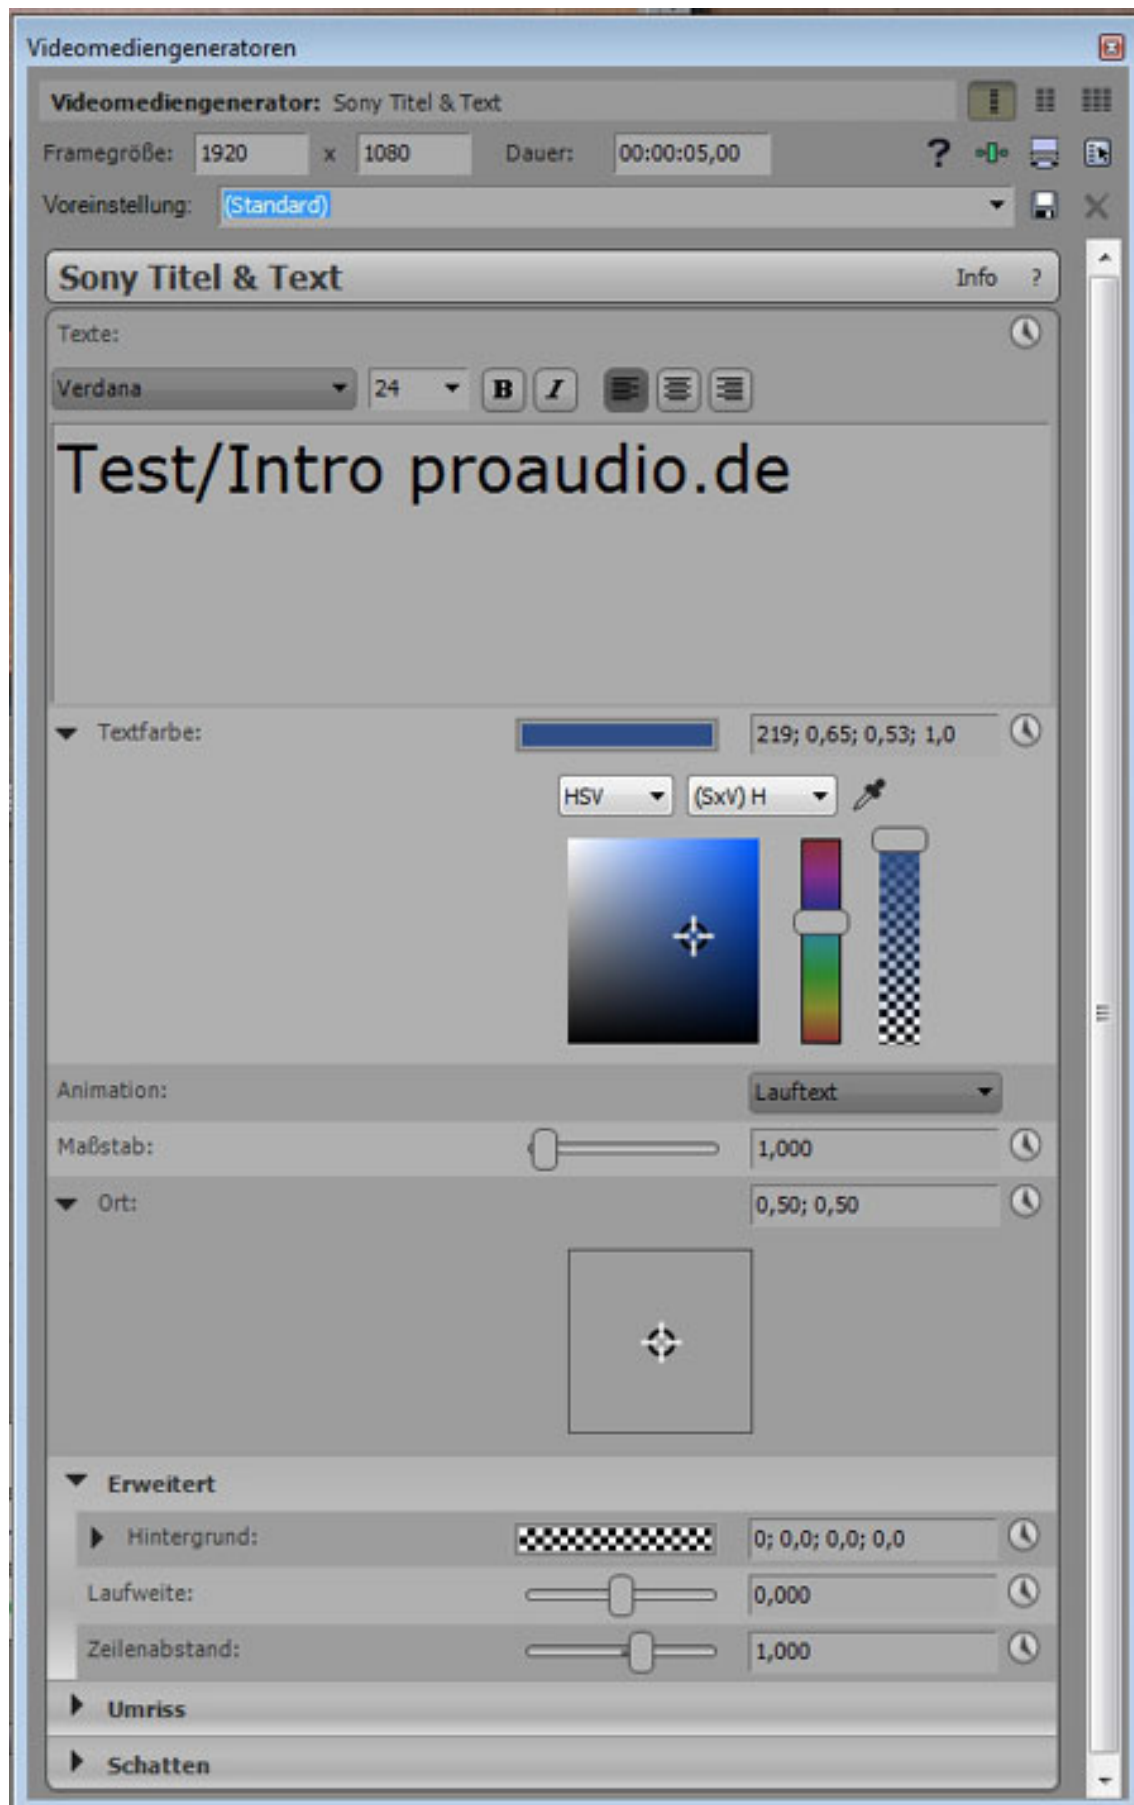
Videomediengeneratoren

Videomediengenerator: Sony Titel & Text

Framegröße: 1920 x 1080 Dauer: 00:00:05,00

?

Voreinstellung: (Standard)

Sony Titel & Text Info ?

Texte:

Verdana 24 B I

Test/Intro proaudio.de

Textfarbe: 219; 0,65; 0,53; 1,0

HSV (SxV) H

Animation: Lauftext

Maßstab: 1,000

Ort: 0,50; 0,50

Erweitert

Hintergrund: 0; 0,0; 0,0; 0,0

Laufweite: 0,000

Zeilenabstand: 1,000

Umriss

Schatten